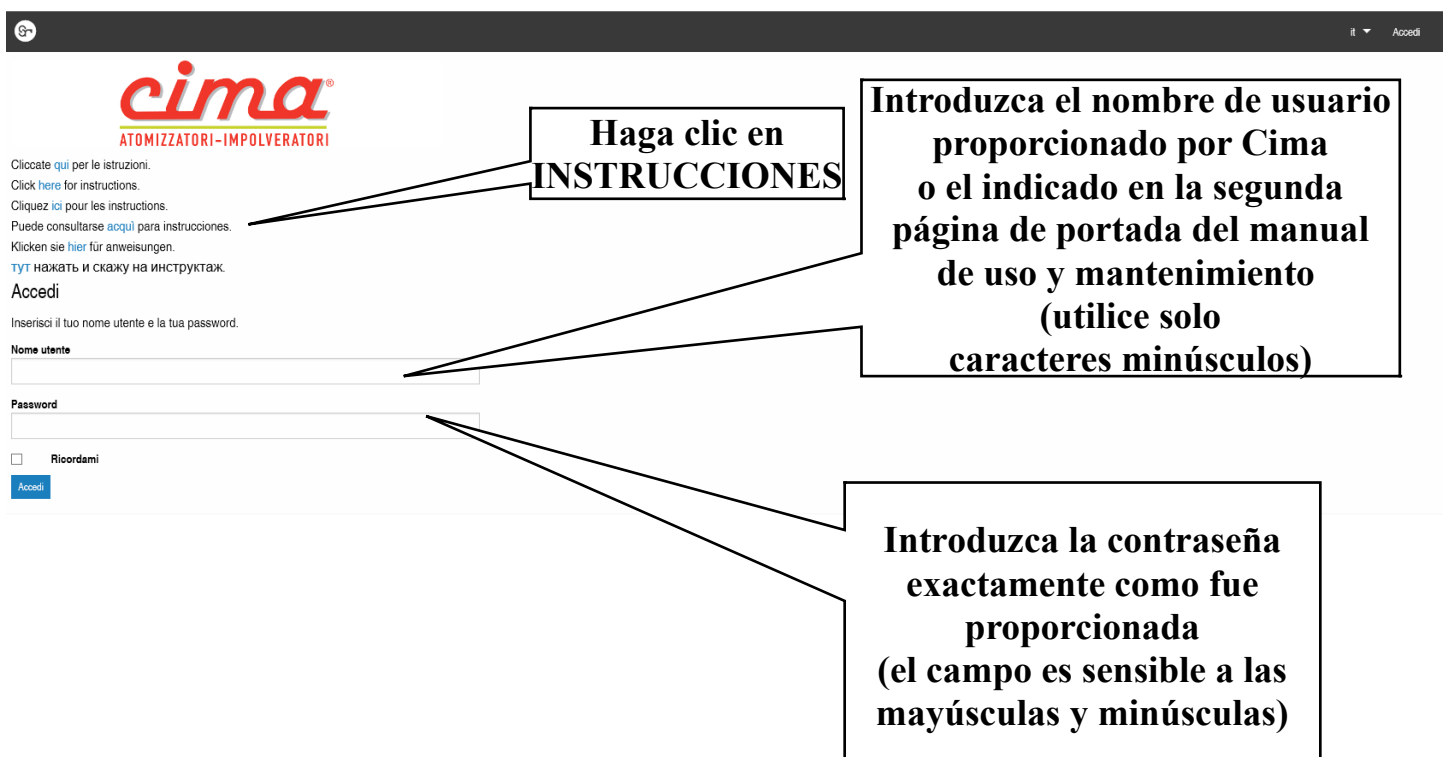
it ▾ Accedi

cima®
ATOMIZZATORI-IMPOLVERATORI

Cliccate qui per le istruzioni.
Click here for instructions.
Cliquez ici pour les instructions.
Puede consultarse acquì para instrucciones.
Klicken sie hier für anweisungen.
тут нажать и скажу на инструктаж.

Haga clic en INSTRUCCIONES

Introduzca el nombre de usuario proporcionado por Cima o el indicado en la segunda página de portada del manual de uso y mantenimiento (utilice solo caracteres minúsculos)

Accedi

Inserisci il tuo nome utente e la tua password.

Nome utente

Password

Ricordami

Accedi

Introduzca la contraseña exactamente como fue proporcionada (el campo es sensible a las mayúsculas y minúsculas)